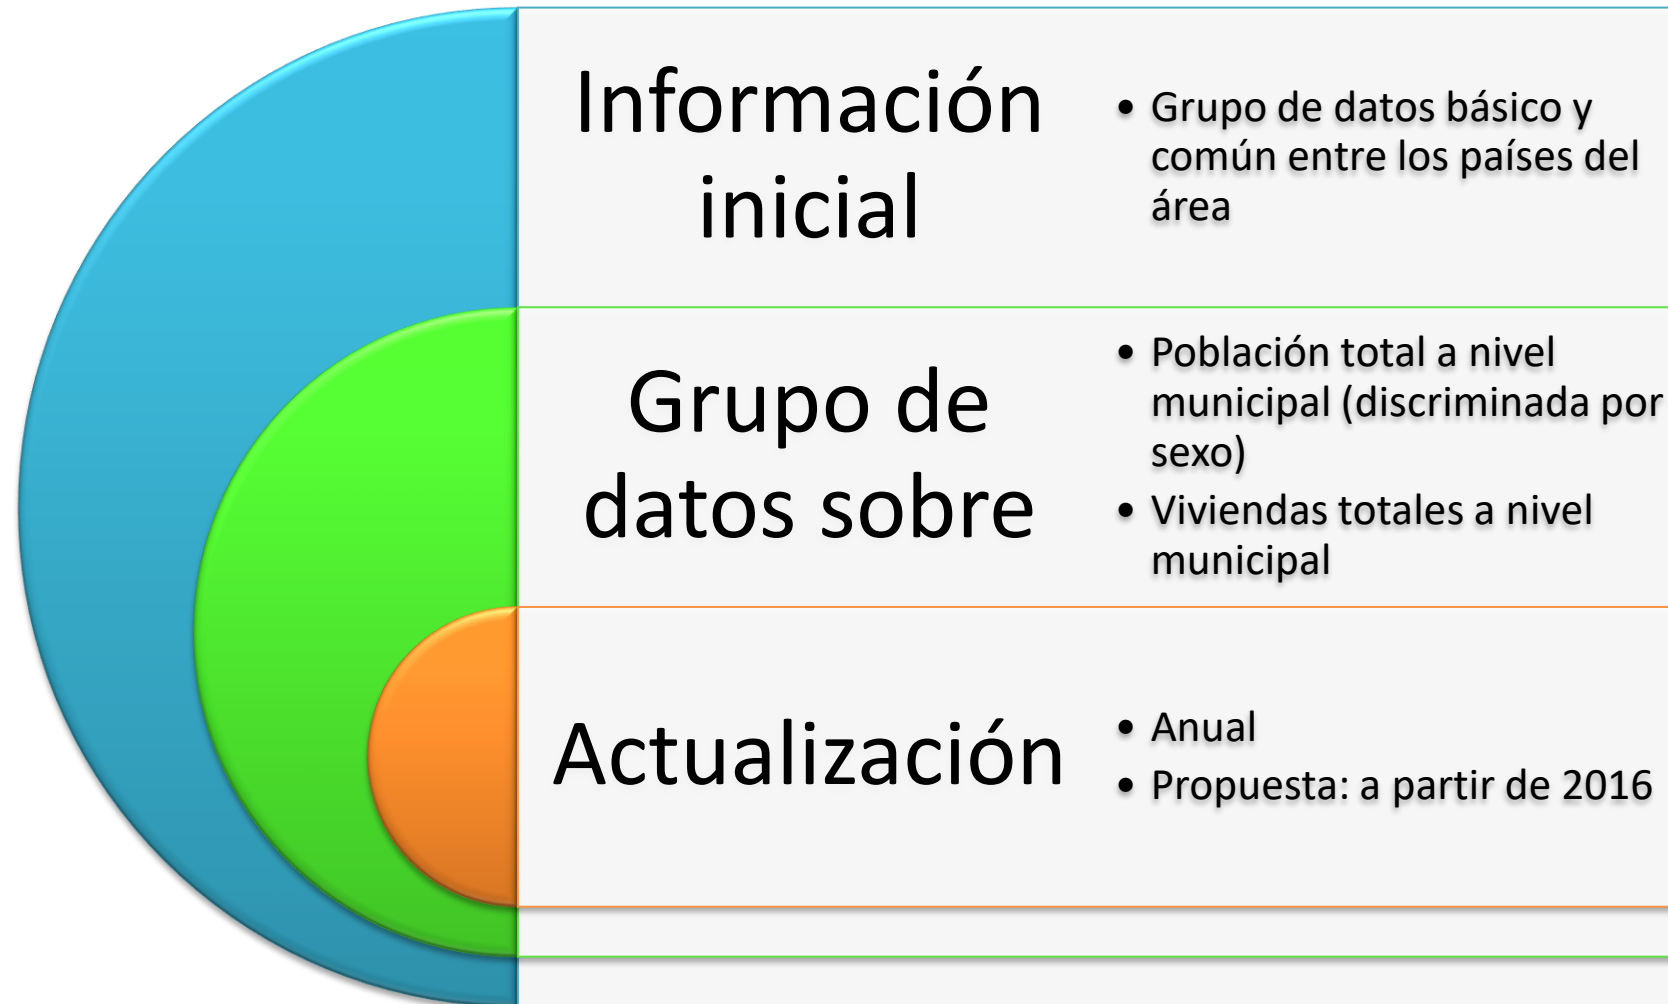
Información inicial

• Grupo de datos básico y común entre los países del área

Grupo de datos sobre

• Población total a nivel municipal (discriminada por sexo)
• Viviendas totales a nivel municipal

Actualización

• Anual
• Propuesta: a partir de 2016